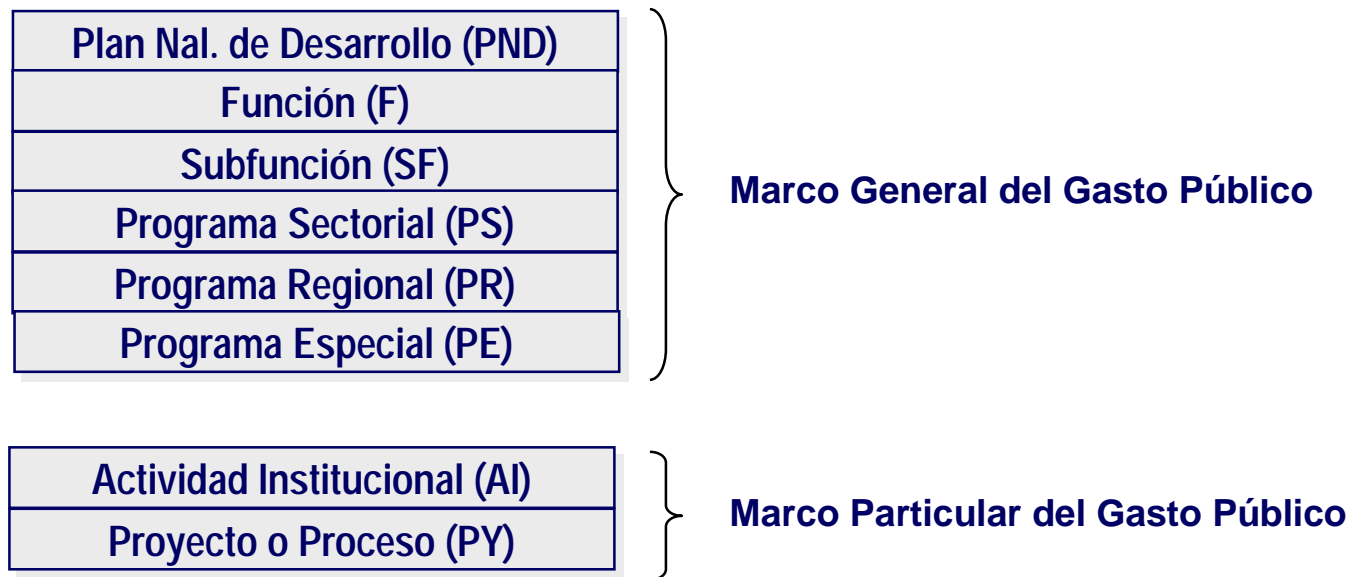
Plan Nal. de Desarrollo (PND)
Función (F)
Subfunción (SF)
Programa Sectorial (PS)
Programa Regional (PR)
Programa Especial (PE)

Marco General del Gasto Público

Actividad Institucional (AI)
Proyecto o Proceso (PY)

Marco Particular del Gasto Público